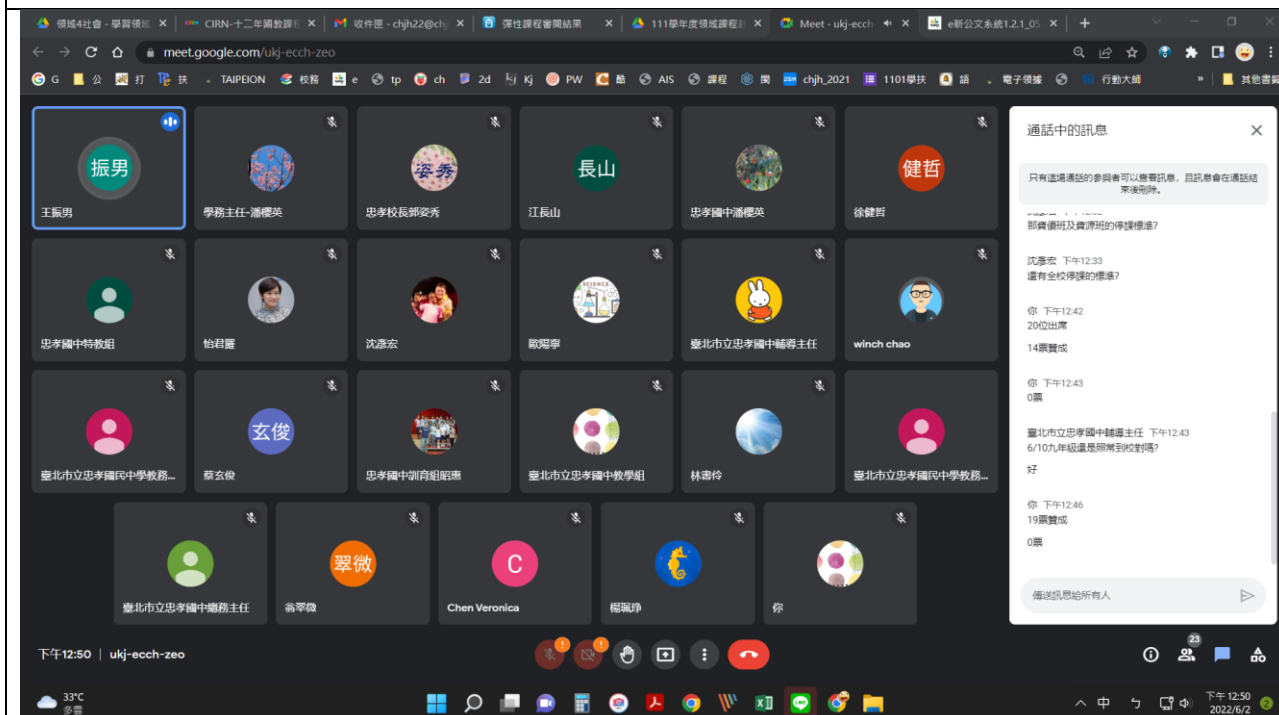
領域4社會 - 學習領域 × CIRN-十二年國教課程 × 收件匣 - chjh22@chj × 彈性課程審閱結果 × 111學年度領域課程 × Meet - ukj-ecch × e新公文系統1.2.1_05 × +

meet.google.com/ukj-ecch-zeo

G 公 打 扶 TAIPEION 校務 e tp ch 2d Kj PW 酷 AIS 課程 閱 chjh_2021 1101學扶 語 電子領據 行動大師 其他書籤

振男
王振男

學務主任-潘櫻英

忠孝校長郭姿秀

長山
江長山

忠孝國中潘櫻英

健哲
徐健哲

忠孝國中特教組

怡君麗

沈彥宏

歐陽寧

臺北市立忠孝國中輔導主任

winch chao

臺北市立忠孝國民中學教務...

玄俊
蔡玄俊

忠孝國中訓育組昭惠

臺北市立忠孝國中教學組

林書伶

臺北市立忠孝國民中學教務...

臺北市立忠孝國中總務主任

翠微
翁翠微

C
Chen Veronica

楊珮琤

你

通話中的訊息

只有這場通話的參與者可以查看訊息，且訊息會在通話結束後刪除。

那資優班及資源班的停課標準?

沈彥宏 下午12:33
還有全校停課的標準?

你 下午12:42
20位出席

14票贊成

你 下午12:43
0票

臺北市立忠孝國中輔導主任 下午12:43
6/10九年級還是照常到校對嗎?

好

你 下午12:46
19票贊成

0票

傳送訊息給所有人

下午12:50 | ukj-ecch-zeo

23

33°C
多雲

中 下午 12:50 2022/6/2